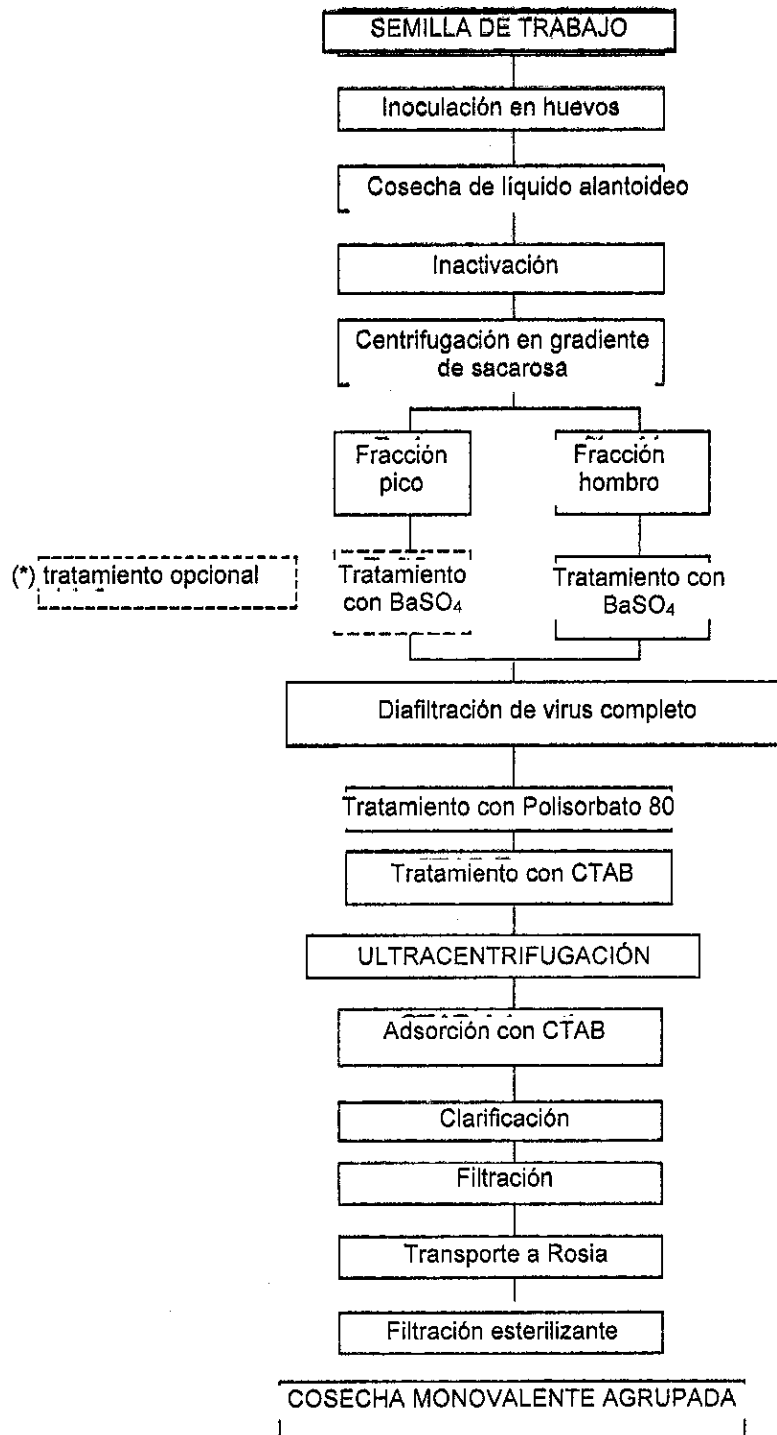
SEMILLA DE TRABAJO

Inoculación en huevos

Cosecha de líquido alantoideo

Inactivación

Centrifugación en gradiente de sacarosa

Fracción pico

Fracción hombro

(*) tratamiento opcional

Tratamiento con $BaSO_4$

Tratamiento con $BaSO_4$

Diafiltración de virus completo

Tratamiento con Polisorbato 80

Tratamiento con CTAB

ULTRACENTRIFUGACIÓN

Adsorción con CTAB

Clarificación

Filtración

Transporte a Rosia

Filtración esterilizante

COSECHA MONOVALENTE AGRUPADA